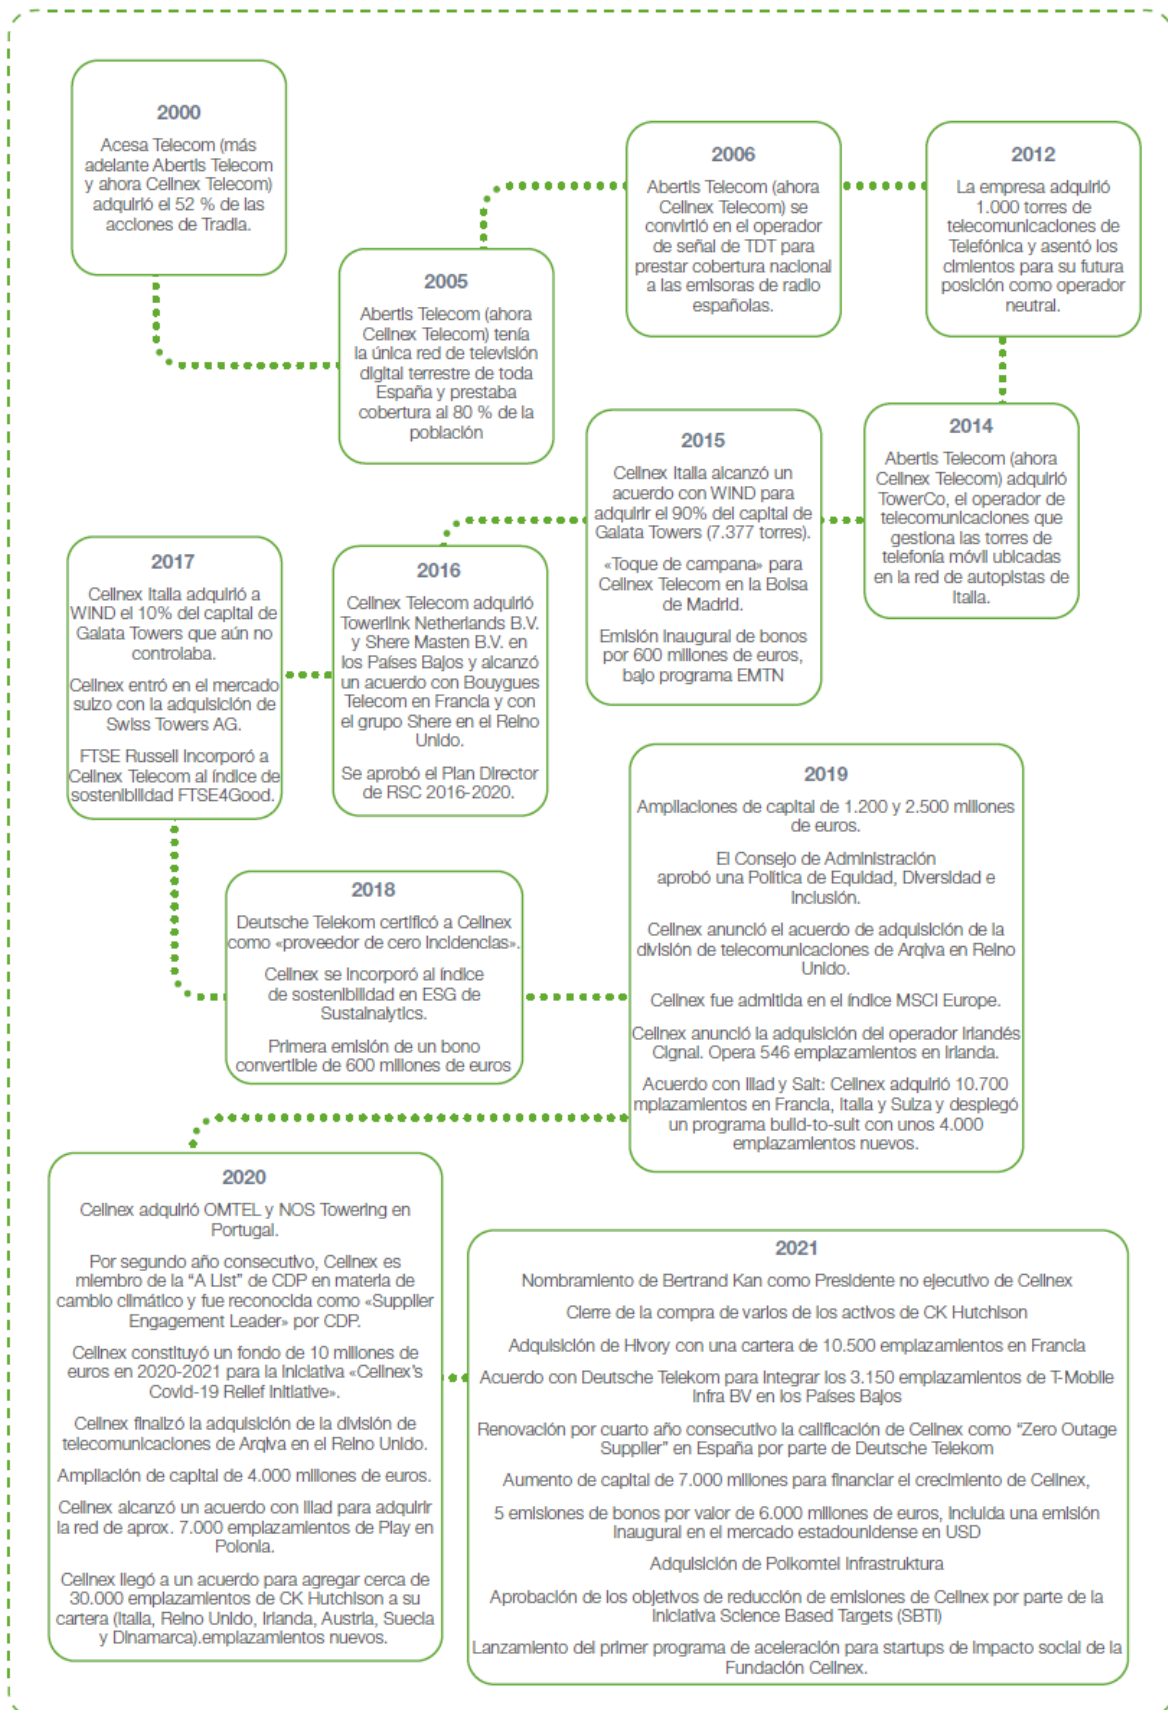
2000

Acesa Telecom (más adelante Abertis Telecom y ahora Cellnex Telecom) adquirió el 52 % de las acciones de Tradia.

2005

Abertis Telecom (ahora Cellnex Telecom) tenía la única red de televisión digital terrestre de toda España y prestaba cobertura al 80 % de la población

2006

Abertis Telecom (ahora Cellnex Telecom) se convirtió en el operador de señal de TDT para prestar cobertura nacional a las emisoras de radio españolas.

2012

La empresa adquirió 1.000 torres de telecomunicaciones de Telefónica y asentó los cimientos para su futura posición como operador neutral.

2014

Abertis Telecom (ahora Cellnex Telecom) adquirió TowerCo, el operador de telecomunicaciones que gestiona las torres de telefonía móvil ubicadas en la red de autopistas de Italia.

2015

Cellnex Italia alcanzó un acuerdo con WIND para adquirir el 90% del capital de Galata Towers (7.377 torres).

«Toque de campana» para Cellnex Telecom en la Bolsa de Madrid.

Emisión inaugural de bonos por 600 millones de euros, bajo programa EMTN

2016

Cellnex Telecom adquirió Towerlink Netherlands B.V. y Shere Masten B.V. en los Países Bajos y alcanzó un acuerdo con Bouygues Telecom en Francia y con el grupo Shere en el Reino Unido.

Se aprobó el Plan Director de RSC 2016-2020.

2017

Cellnex Italia adquirió a WIND el 10% del capital de Galata Towers que aún no controlaba.

Cellnex entró en el mercado suizo con la adquisición de Swiss Towers AG.

FTSE Russell incorporó a Cellnex Telecom al índice de sostenibilidad FTSE4Good.

2018

Deutsche Telekom certificó a Cellnex como «proveedor de cero incidencias».

Cellnex se incorporó al índice de sostenibilidad en ESG de Sustainalytics.

Primera emisión de un bono convertible de 600 millones de euros

2019

Ampliaciones de capital de 1.200 y 2.500 millones de euros.

El Consejo de Administración aprobó una Política de Equidad, Diversidad e Inclusión.

Cellnex anunció el acuerdo de adquisición de la división de telecomunicaciones de Arqiva en Reino Unido.

Cellnex fue admitida en el índice MSCI Europe.

Cellnex anunció la adquisición del operador irlandés Cignal. Opera 546 emplazamientos en Irlanda.

Acuerdo con Iliad y Salt: Cellnex adquirió 10.700 mplazamientos en Francia, Italia y Suiza y desplegó un programa build-to-suit con unos 4.000 emplazamientos nuevos.

2020

Cellnex adquirió OMTEL y NOS Towering en Portugal.

Por segundo año consecutivo, Cellnex es miembro de la "A List" de CDP en materia de cambio climático y fue reconocida como «Supplier Engagement Leader» por CDP.

Cellnex constituyó un fondo de 10 millones de euros en 2020-2021 para la iniciativa «Cellnex's Covid-19 Relief Initiative».

Cellnex finalizó la adquisición de la división de telecomunicaciones de Arqiva en el Reino Unido.

Ampliación de capital de 4.000 millones de euros.

Cellnex alcanzó un acuerdo con Iliad para adquirir la red de aprox. 7.000 emplazamientos de Play en Polonia.

Cellnex llegó a un acuerdo para agregar cerca de 30.000 emplazamientos de CK Hutchison a su cartera (Italia, Reino Unido, Irlanda, Austria, Suecia y Dinamarca).emplazamientos nuevos.

2021

Nombramiento de Bertrand Kan como Presidente no ejecutivo de Cellnex

Cierre de la compra de varios de los activos de CK Hutchison

Adquisición de Hivory con una cartera de 10.500 emplazamientos en Francia

Acuerdo con Deutsche Telekom para integrar los 3.150 emplazamientos de T-Mobile Infra BV en los Países Bajos

Renovación por cuarto año consecutivo la calificación de Cellnex como "Zero Outage Supplier" en España por parte de Deutsche Telekom

Aumento de capital de 7.000 millones para financiar el crecimiento de Cellnex,

5 emisiones de bonos por valor de 6.000 millones de euros, incluida una emisión inaugural en el mercado estadounidense en USD

Adquisición de Polkomtel Infrastruktura

Aprobación de los objetivos de reducción de emisiones de Cellnex por parte de la iniciativa Science Based Targets (SBTi)

Lanzamiento del primer programa de aceleración para startups de impacto social de la Fundación Cellnex.